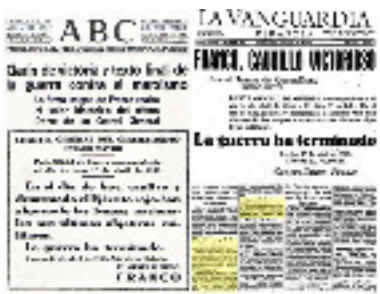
ABC

Gran victoria a texto final de la guerra contra el marxismo

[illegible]

En el día de hoy, cautivo y desarmado el Ejército rojo, han alcanzado las tropas nacionales sus últimos objetivos militares.

La guerra ha terminado.

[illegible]

FRANCO

LA VANGUARDIA

FRANCO, CAUDILLO VICTORIOSO

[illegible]

La guerra ha terminado

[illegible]